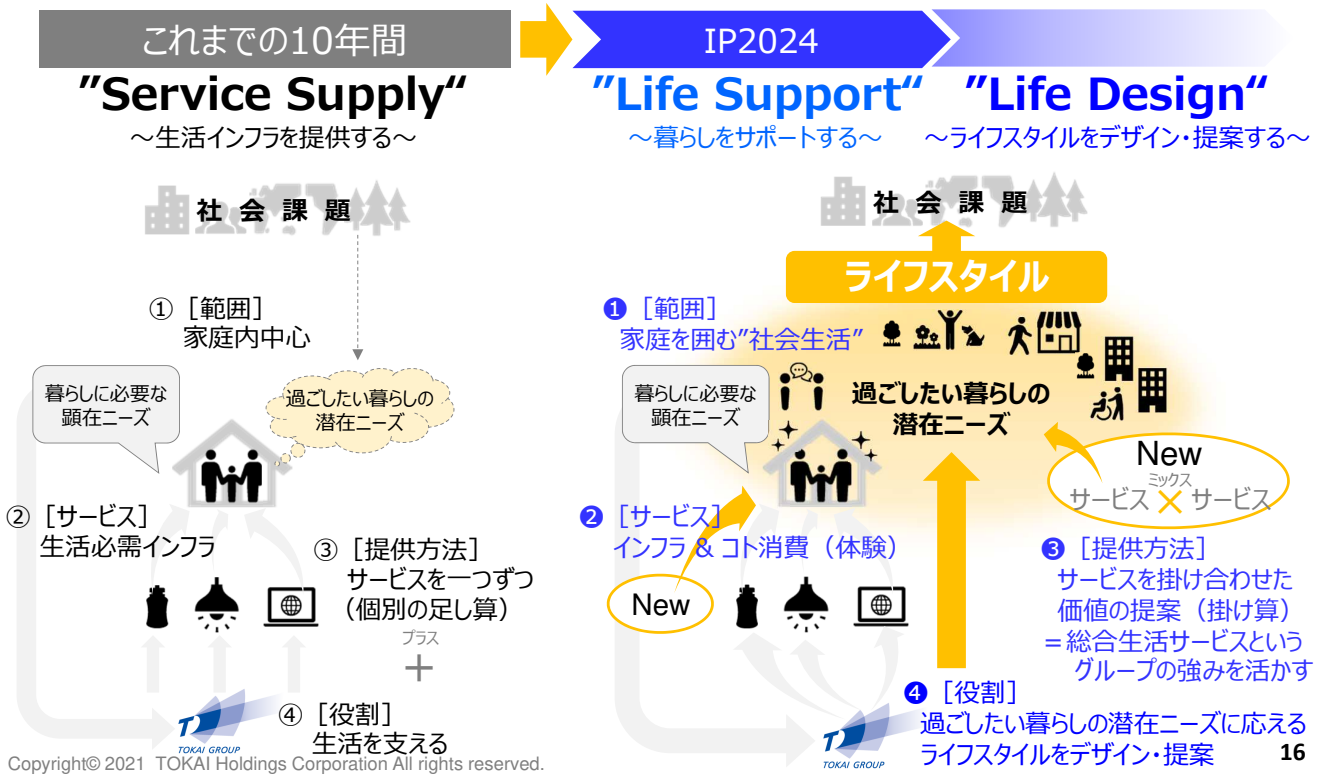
これまでの10年間

IP2024

"Service Supply"
～生活インフラを提供する～

"Life Support"
～暮らしをサポートする～

"Life Design"
～ライフスタイルをデザイン・提案する～

社会課題

① ［範囲］
家庭内中心

暮らしに必要な
顕在ニーズ

過ごしたい暮らしの
潜在ニーズ

② ［サービス］
生活必需インフラ

③ ［提供方法］
サービスを一つずつ
（個別の足し算）

プラス
＋

④ ［役割］
生活を支える

TOKAI GROUP

社会課題

ライフスタイル

❶ ［範囲］
家庭を囲む"社会生活"

暮らしに必要な
顕在ニーズ

過ごしたい暮らしの
潜在ニーズ

New
ミックス
サービス × サービス

❷ ［サービス］
インフラ & コト消費（体験）

New

❸ ［提供方法］
サービスを掛け合わせた
価値の提案（掛け算）
＝総合生活サービスという
グループの強みを活かす

❹ ［役割］
過ごしたい暮らしの潜在ニーズに応える
ライフスタイルをデザイン・提案

TOKAI GROUP

Copyright© 2021 TOKAI Holdings Corporation All rights reserved.

16